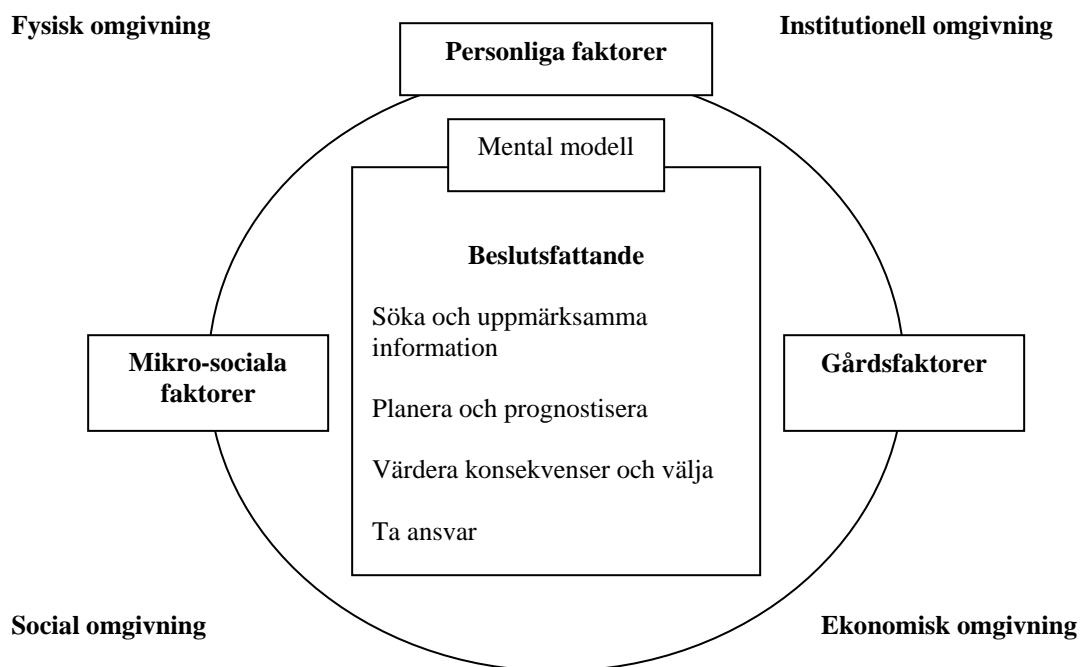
Fysisk omgivning

Personliga faktorer

Institutionell omgivning

Mental modell

Beslutsfattande

Söka och uppmärksamma information

Mikro-sociala faktorer

Gårdsfaktorer

Planera och prognostisera

Värdera konsekvenser och välja

Ta ansvar

Social omgivning

Ekonomisk omgivning